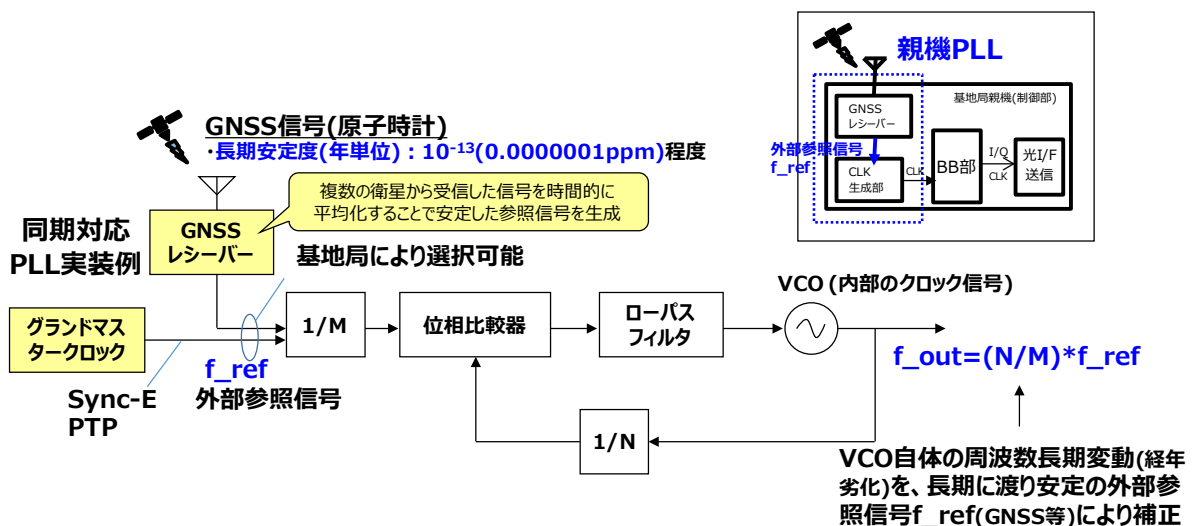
親機PLL

基地局親機(制御部)

GNSS
レシーバー

外部参照信号
f_ref

CLK
生成部

CLK

BB部

I/Q
CLK

光I/F
送信

GNSS信号(原子時計)
・長期安定度(年単位)：$10^{-13}$(0.0000001ppm)程度

複数の衛星から受信した信号を時間的に平均化することで安定した参照信号を生成

同期対応
PLL実装例

GNSS
レシーバー

基地局により選択可能

グランドマスタークロック

1/M

位相比較器

ローパス
フィルタ

VCO (内部のクロック信号)

f_out=(N/M)*f_ref

f_ref
外部参照信号

Sync-E
PTP

1/N

VCO自体の周波数長期変動(経年劣化)を、長期に渡り安定の外部参照信号f_ref(GNSS等)により補正